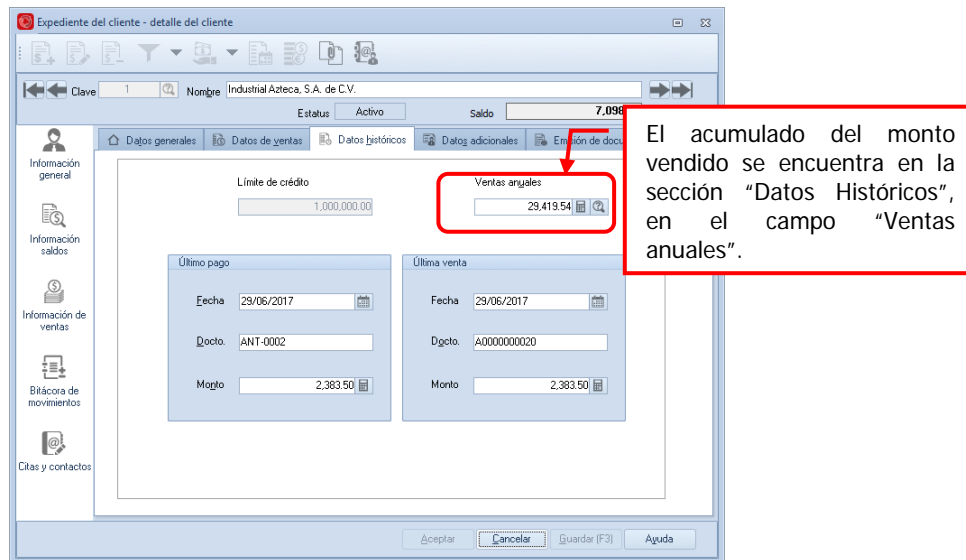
Expediente del cliente - detalle del cliente

Clave 1 Nombre Industrial Azteca, S.A. de C.V.

Estatus Activo Saldo 7,098

Información general

Información saldos

Información de ventas

Bitácora de movimientos

Citas y contactos

Datos generales | Datos de ventas | Datos históricos | Datos adicionales | Emisión de docu

Límite de crédito 1,000,000.00

Ventas anuales 29,419.54

Último pago
Fecha 29/06/2017
Docto. ANT-0002
Monto 2,383.50

Última venta
Fecha 29/06/2017
Docto. A0000000020
Monto 2,383.50

Aceptar Cancelar Guardar (F3) Ayuda

El acumulado del monto vendido se encuentra en la sección "Datos Históricos", en el campo "Ventas anuales".